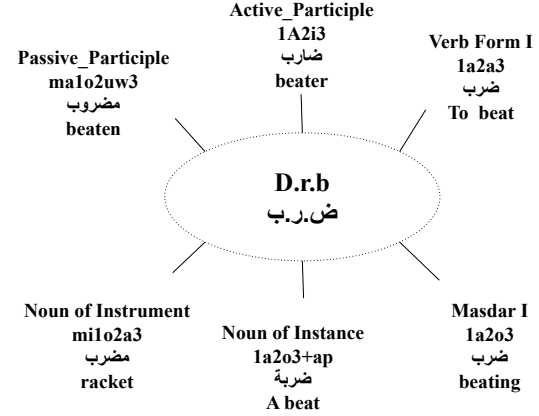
Active_Participle
1A2i3
ضارب
beater

Passive_Participle
ma1o2uw3
مضروب
beaten

Verb Form I
1a2a3
ضرب
To beat

D.r.b
ض.ر.ب

Noun of Instrument
mi1o2a3
مضرب
racket

Noun of Instance
1a2o3+ap
ضربة
A beat

Masdar I
1a2o3
ضرب
beating